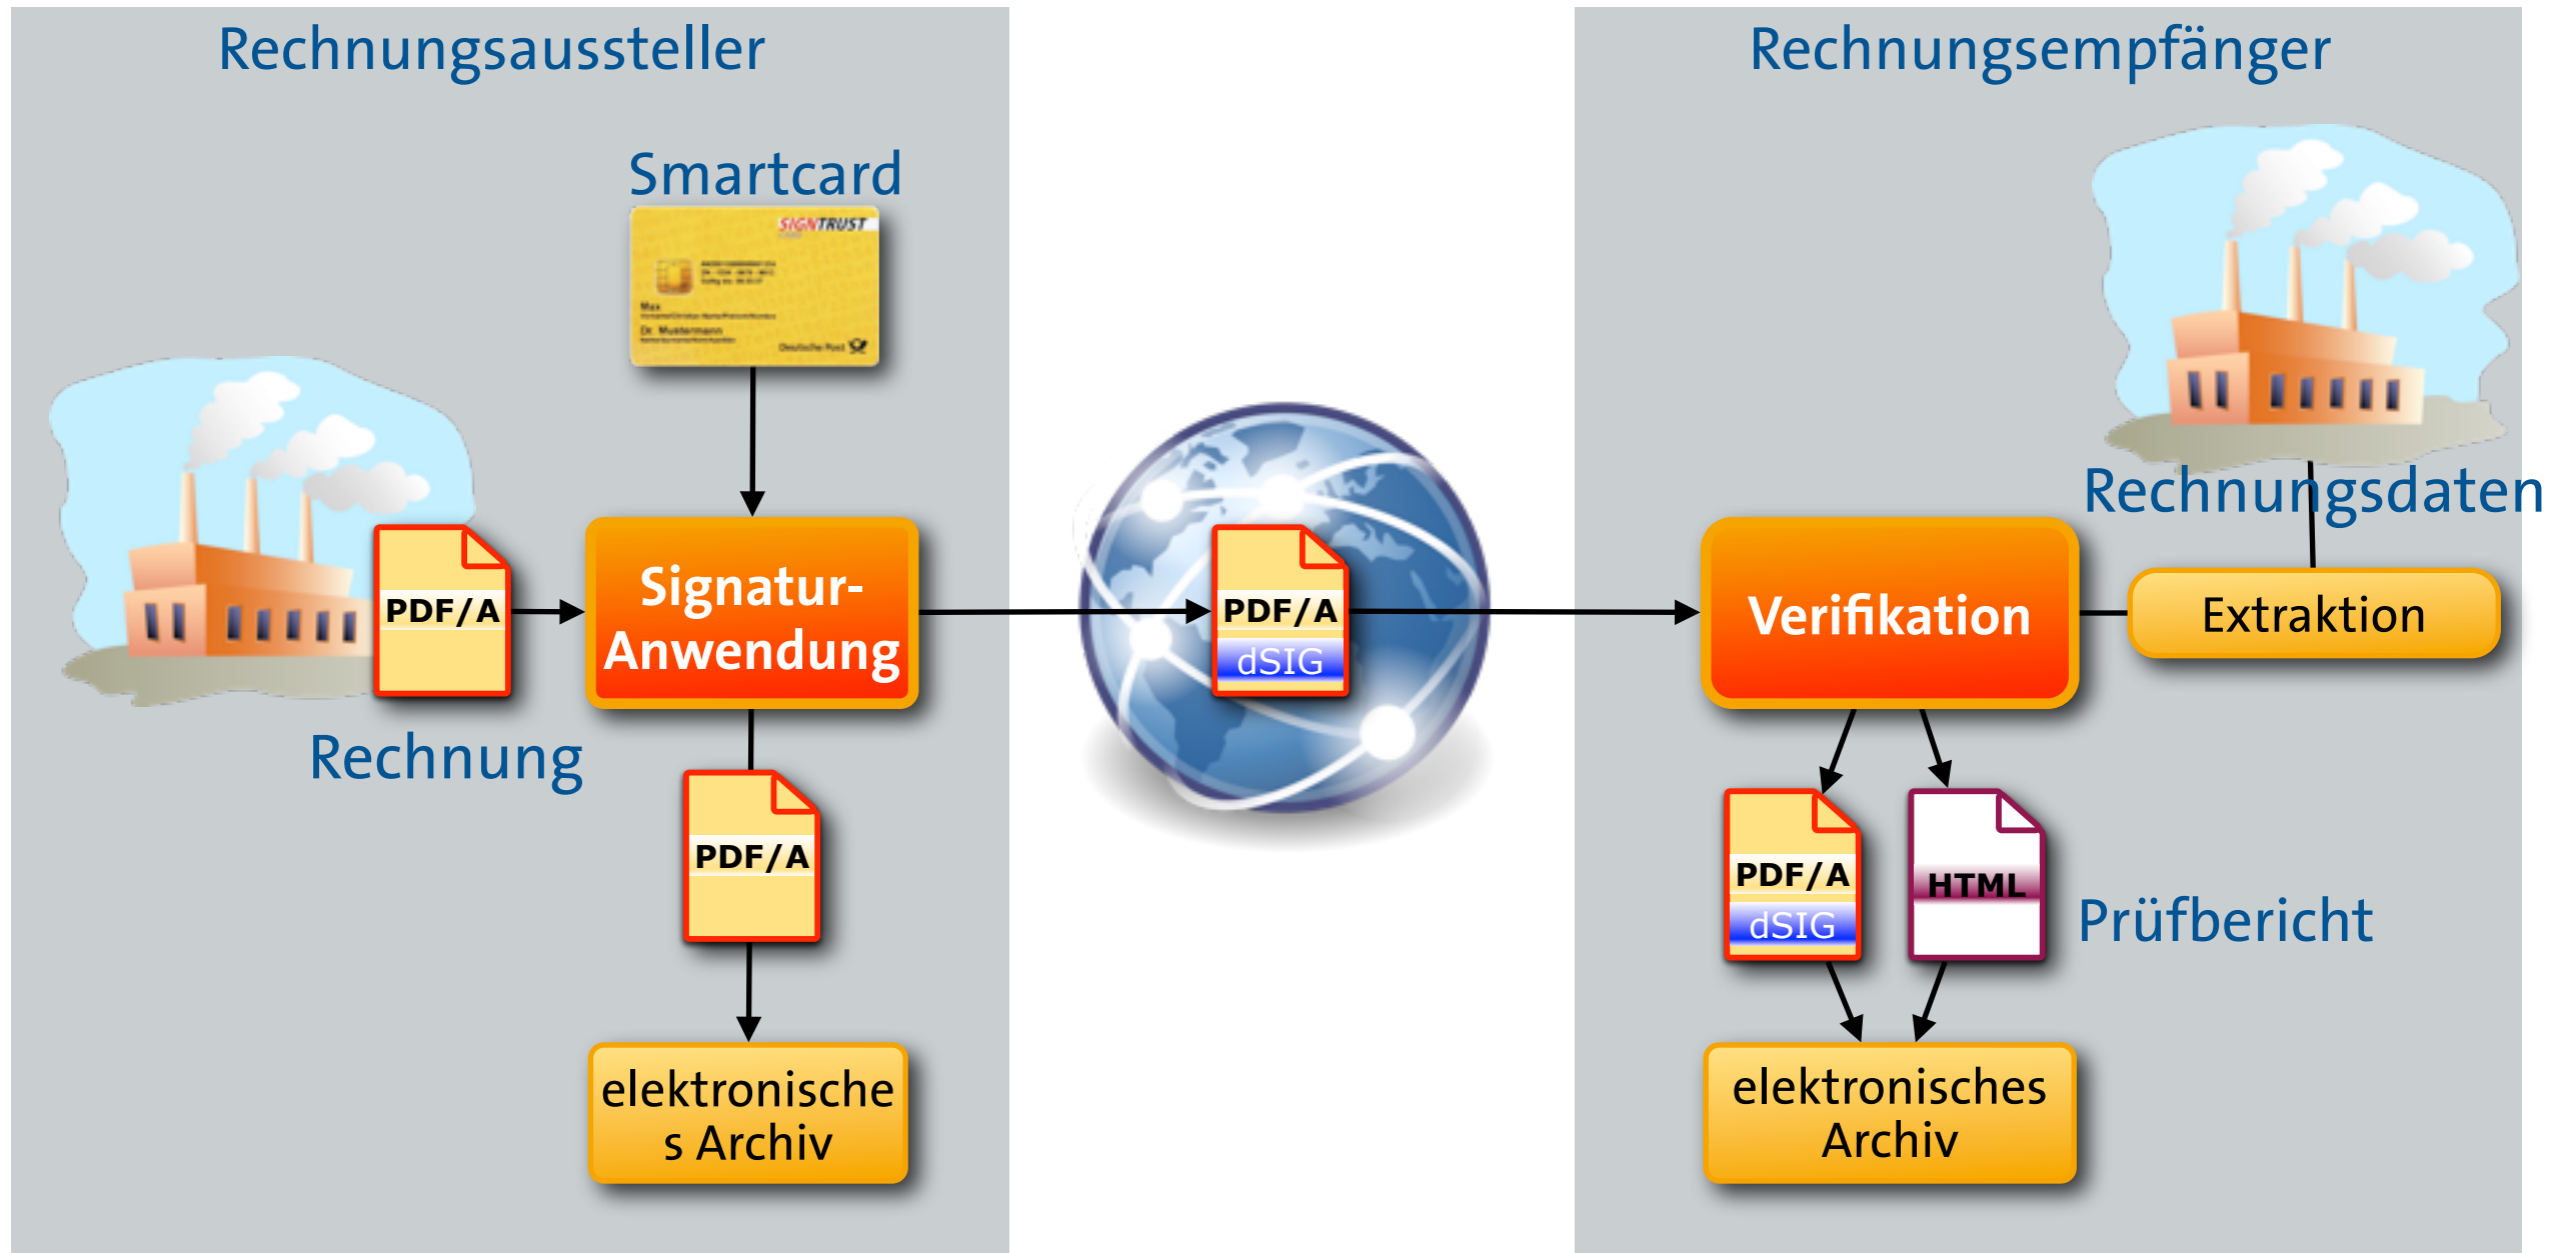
Rechnungsaussteller

Rechnungsempfänger

Smartcard

SIGNTRUST

Max

Dr. Mustermann

Deutsche Post

PDF/A

Signatur-Anwendung

Rechnung

PDF/A

elektronische s Archiv

PDF/A

dSIG

Verifikation

Rechnungsdaten

Extraktion

PDF/A

dSIG

HTML

Prüfbericht

elektronisches Archiv